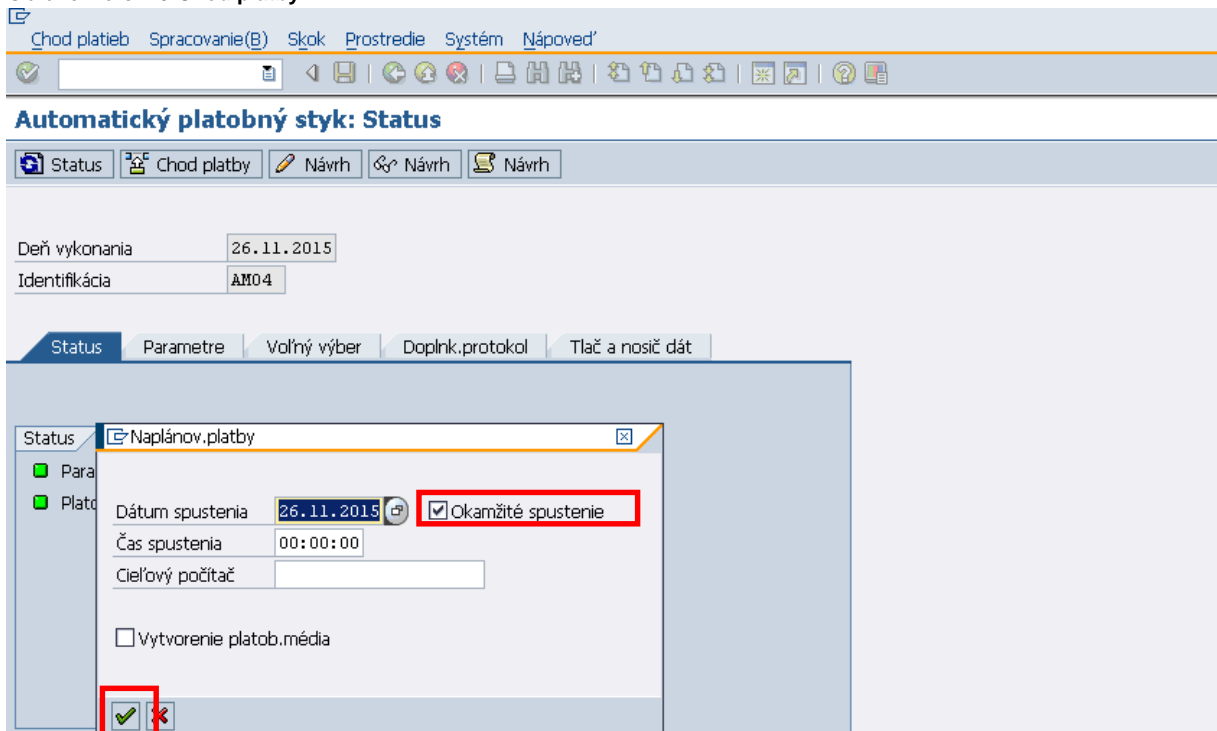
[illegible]

Chod platieb Spracovanie(B) Skok Prostredie Systém Nápoveď

Automatický platobný styk: Status

Status Chod platby Návrh Návrh Návrh

Deň vykonania 26.11.2015
Identifikácia AM04

Status Parametre Voľný výber Doplnk.protokol Tlač a nosič dát

Status
Para
Plato

Naplánov.platby

Dátum spustenia 26.11.2015 Okamžité spustenie
Čas spustenia 00:00:00
Cieľový počítač

Vytvorenie platob.média